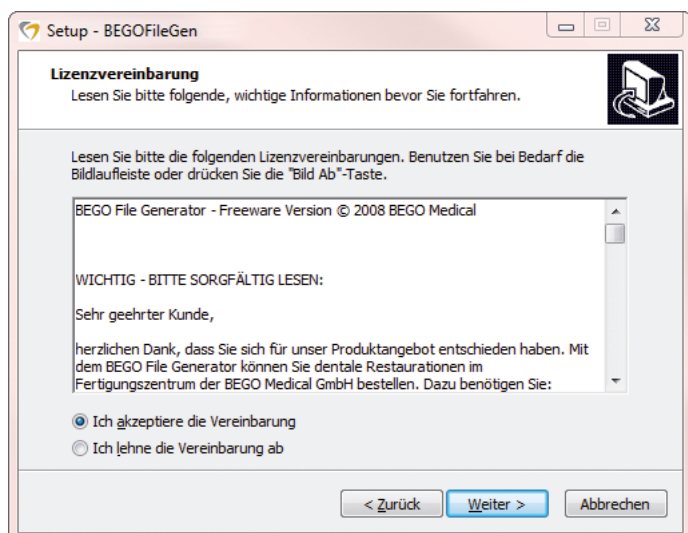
Setup - BEGOFileGen

Lizenzvereinbarung
Lesen Sie bitte folgende, wichtige Informationen bevor Sie fortfahren.

Lesen Sie bitte die folgenden Lizenzvereinbarungen. Benutzen Sie bei Bedarf die Bildlaufleiste oder drücken Sie die "Bild Ab"-Taste.

BEGO File Generator - Freeware Version © 2008 BEGO Medical

WICHTIG - BITTE SORGFÄLTIG LESEN:

Sehr geehrter Kunde,

herzlichen Dank, dass Sie sich für unser Produktangebot entschieden haben. Mit dem BEGO File Generator können Sie dentale Restaurationen im Fertigungszentrum der BEGO Medical GmbH bestellen. Dazu benötigen Sie:

Ich akzeptiere die Vereinbarung
Ich lehne die Vereinbarung ab

< Zurück
Weiter >
Abbrechen